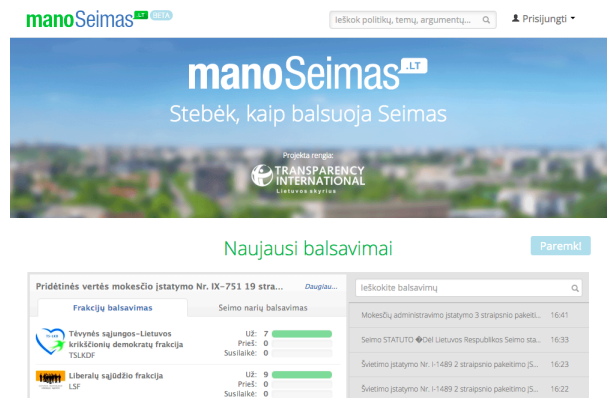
manoSeimas .LT BETA

Ieškok politikų, temų, argumentų...

Prisijungti

manoSeimas .LT

Stebėk, kaip balsuoja Seimas

Projektą rengia:

TRANSPARENCY INTERNATIONAL Lietuvos skyrius

Naujausi balsavimai

Paremk!

Pridėtinės vertės mokesčio įstatymo Nr. IX-751 19 stra...

Daugiau...

Frakcijų balsavimas

Seimo narių balsavimas

Tėvynės sąjungos–Lietuvos krikščionių demokratų frakcija

TSLKDF

Už: 7

Prieš: 0

Susilaikė: 0

Liberalų sąjūdžio frakcija

LSF

Už: 9

Prieš: 0

Susilaikė: 0

Ieškokite balsavimų

Mokesčių administravimo įstatymo 3 straipsnio pakeiti... 16:41

Seimo STATUTO �Dėl Lietuvos Respublikos Seimo sta... 16:33

Švietimo įstatymo Nr. I-1489 2 straipsnio pakeitimo įS... 16:23

Švietimo įstatymo Nr. I-1489 2 straipsnio pakeitimo įS... 16:22